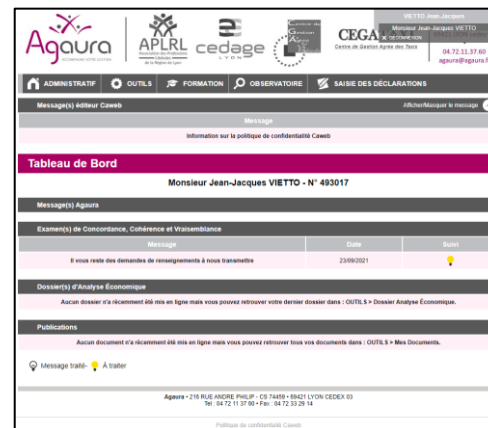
Agaura

APLRL
Association des Professions Libérales de la Région de Lyon

cedage
LYON

Centre de Gestion

CEGA
Centre de Gestion Agréé des Tarn

VIETTO Jean-Jacques
Monsieur Jean-Jacques VIETTO
DÉCONNEXION
04.72.11.37.60
agaura@agaura.f

ADMINISTRATIF OUTILS FORMATION OBSERVATOIRE SAISIE DES DÉCLARATIONS

Message(s) éditeur Caweb
Afficher/Masquer le message

| Message |
|---|
| Information sur la politique de confidentialité Caweb |

Tableau de Bord

Monsieur Jean-Jacques VIETTO - N° 493017

Message(s) Agaura

Examen(s) de Concordance, Cohérence et Vraisemblance

| Message | Date | Suivi |
|---|---|---|
| Il vous reste des demandes de renseignements à nous transmettre | 23/09/2021 | |

Dossier(s) d'Analyse Économique

Aucun dossier n'a récemment été mis en ligne mais vous pouvez retrouver votre dernier dossier dans : OUTILS > Dossier Analyse Économique.

Publications

Aucun document n'a récemment été mis en ligne mais vous pouvez retrouver tous vos documents dans : OUTILS > Mes Documents.

Message traité - À traiter

Agaura • 216 RUE ANDRE PHILIP - CS 74459 • 69421 LYON CEDEX 03
Tel : 04 72 11 37 60 • Fax : 04 72 33 29 14

Politique de confidentialité Caweb